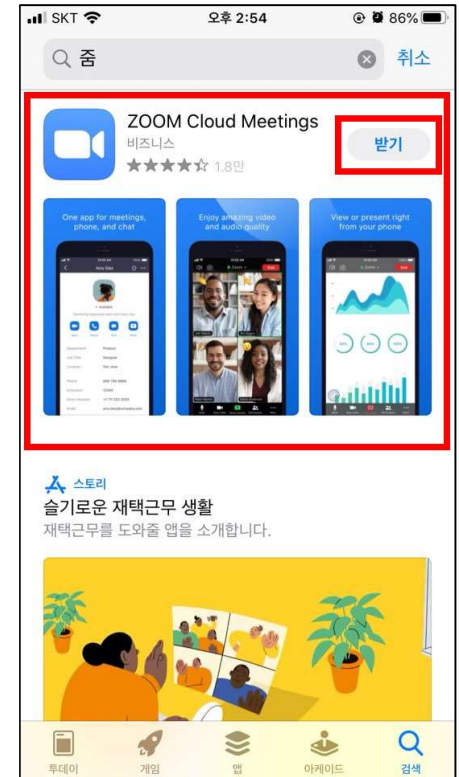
SKT 오후 2:54 86%

줌 취소

ZOOM Cloud Meetings
비즈니스
★★★★☆ 1.8만
받기

One app for meetings, phone, and chat

Enjoy amazing video and audio quality

View or present right from your phone

스토리
슬기로운 재택근무 생활
재택근무를 도와줄 앱을 소개합니다.

투데이 게임 앱 아케이드 검색